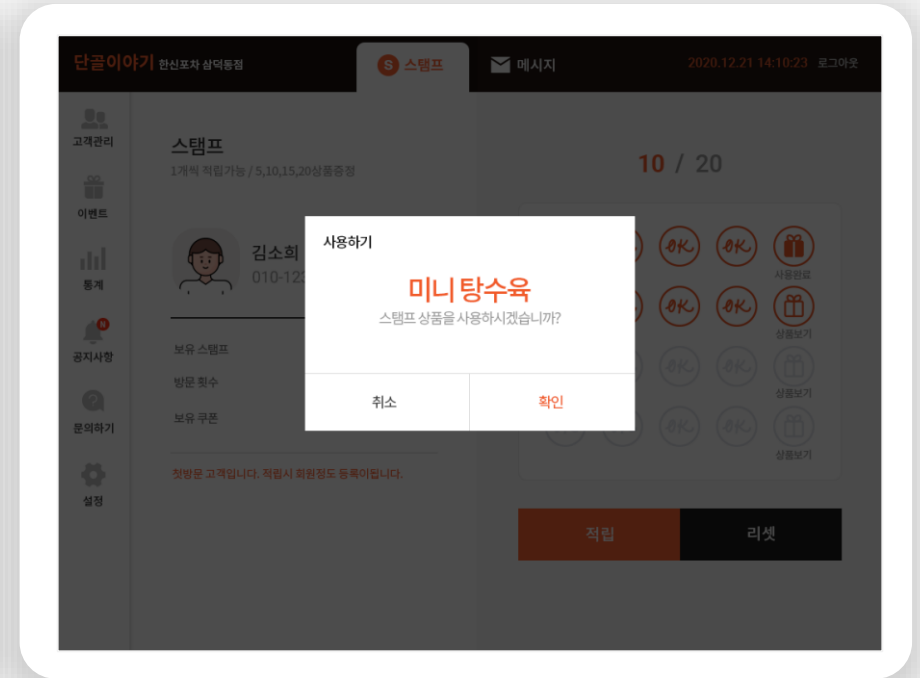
단골이야기 한신포차 삼덕동점

S 스탬프

메시지

2020.12.21 14:10:23 로그아웃

고객관리

이벤트

통계

N

공지사항

문의하기

설정

스탬프

1개씩 적립가능 / 5,10,15,20상품증정

10 / 20

김소희

010-12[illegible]

보유 스탬프

방문 횟수

보유 쿠폰

첫방문 고객입니다. 적립시 회원정도 등록이됩니다.

OK OK OK

사용완료

OK OK OK

상품보기

OK OK

상품보기

OK OK

상품보기

사용하기

미니 탕수육

스탬프 상품을 사용하시겠습니까?

취소

확인

적립

리셋